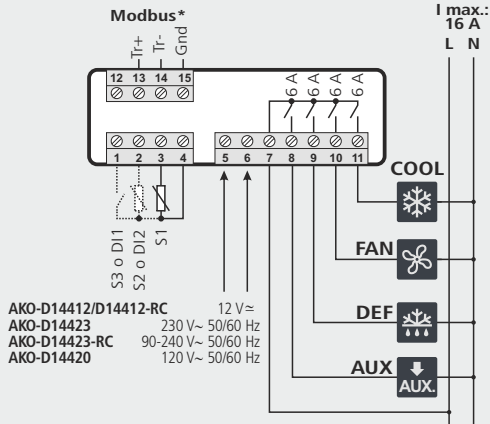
Modbus*

Tr+ Tr- Gnd

12 13 14 15

I max.: 16 A

L N

6 A 6 A 6 A 6 A

1 2 3 4 5 6 7 8 9 10 11

S3 o DI1 S2 o DI2 S1

COOL

FAN

DEF

AUX

AUX.

AKO-D14412/D14412-RC 12 V≃
AKO-D14423 230 V~ 50/60 Hz
AKO-D14423-RC 90-240 V~ 50/60 Hz
AKO-D14420 120 V~ 50/60 Hz